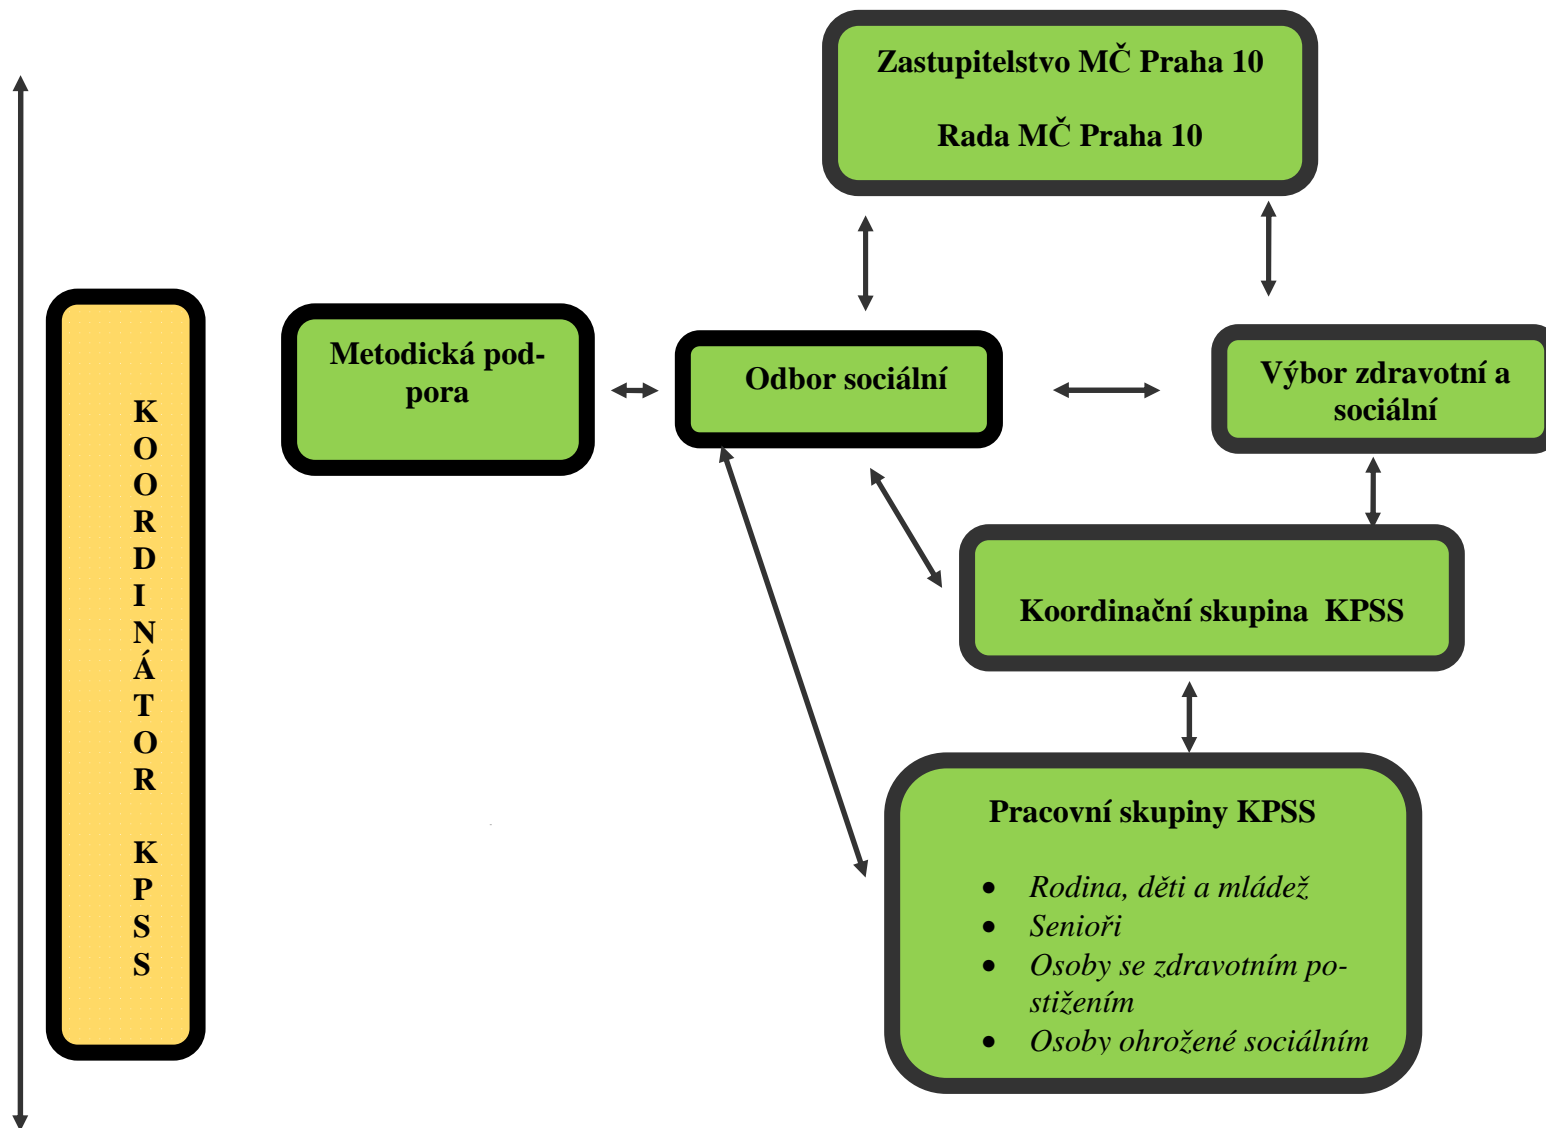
Zastupitelstvo MČ Praha 10

Rada MČ Praha 10

KOORDINÁTOR KPSS

Metodická podpora

Odbor sociální

Výbor zdravotní a sociální

Koordinační skupina KPSS

Pracovní skupiny KPSS

- Rodina, děti a mládež
- Senioři
- Osoby se zdravotním postižením
- Osoby ohrožené sociálním